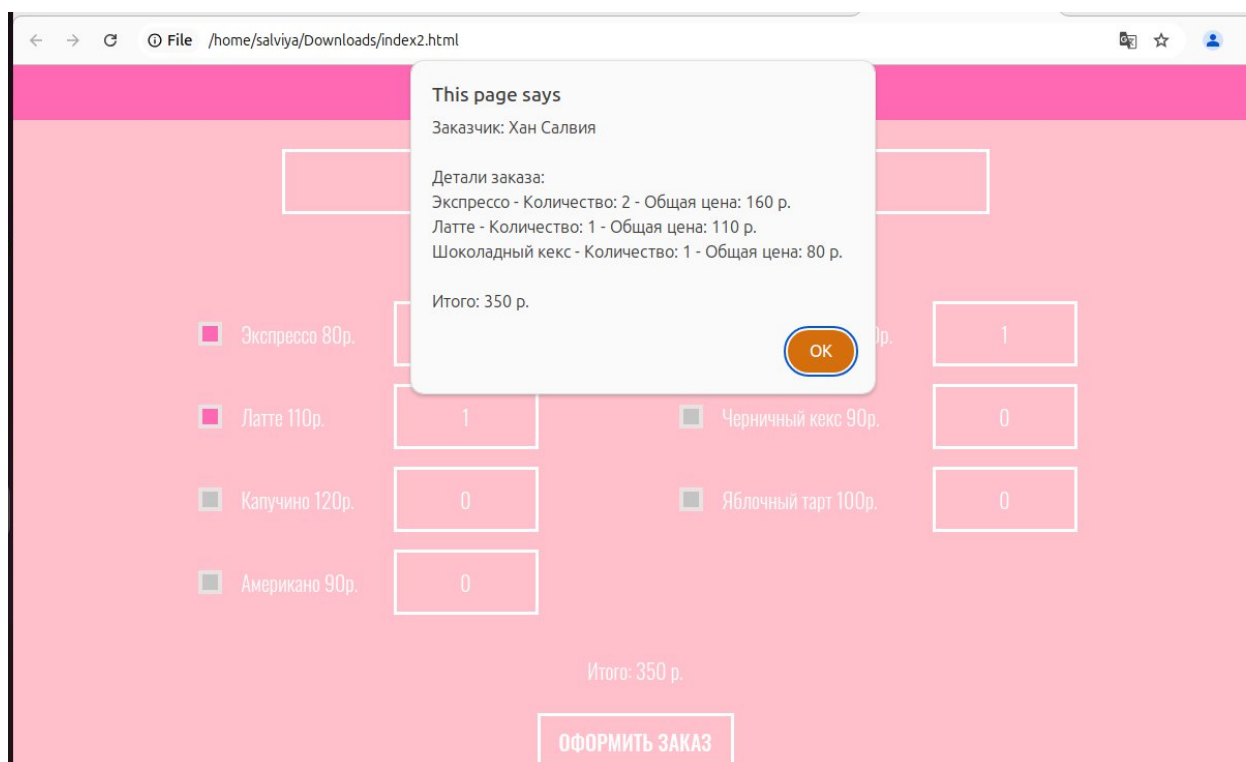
File /home/salviya/Downloads/index2.html

This page says
Заказчик: Хан Салвия

Детали заказа:
Экспрессо - Количество: 2 - Общая цена: 160 р.
Латте - Количество: 1 - Общая цена: 110 р.
Шоколадный кекс - Количество: 1 - Общая цена: 80 р.

Итого: 350 р.

OK

Экспрессо 80р.
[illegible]р.
1

Латте 110р.
1
Черничный кекс 90р.
0

Капучино 120р.
0
Яблочный тарт 100р.
0

Американо 90р.
0

Итого: 350 р.

ОФОРМИТЬ ЗАКАЗ